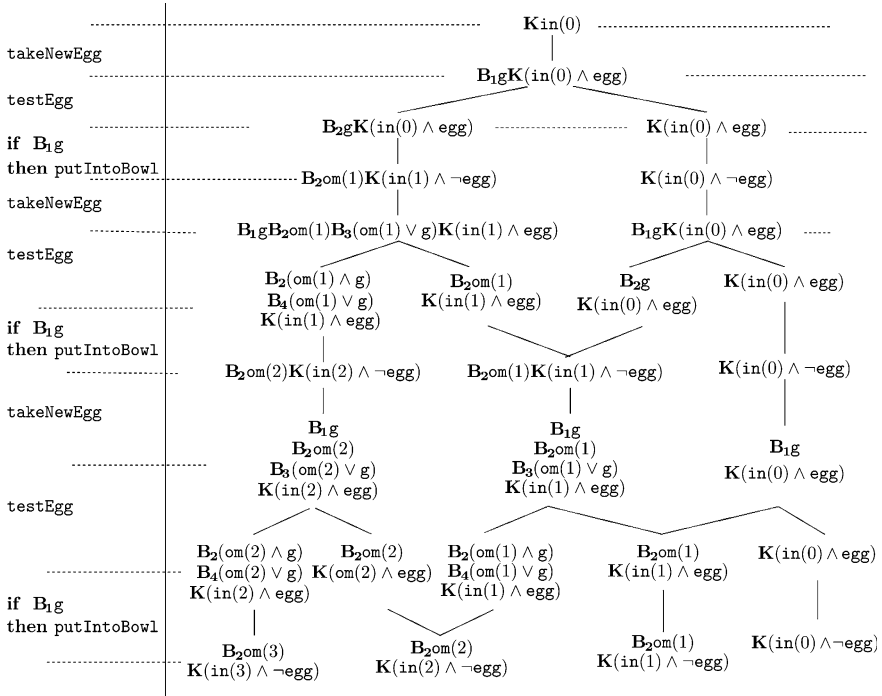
$\mathbf{K}\mathtt{in}(0)$

takeNewEgg

$\mathbf{B_1}\mathtt{g}\mathbf{K}(\mathtt{in}(0) \wedge \mathtt{egg})$

testEgg

$\mathbf{B_2}\mathtt{g}\mathbf{K}(\mathtt{in}(0) \wedge \mathtt{egg})$ $\mathbf{K}(\mathtt{in}(0) \wedge \mathtt{egg})$

if $\mathbf{B_1}\mathtt{g}$
then putIntoBowl

$\mathbf{B_2}\mathtt{om}(1)\mathbf{K}(\mathtt{in}(1) \wedge \neg\mathtt{egg})$ $\mathbf{K}(\mathtt{in}(0) \wedge \neg\mathtt{egg})$

takeNewEgg

$\mathbf{B_1}\mathtt{g}\mathbf{B_2}\mathtt{om}(1)\mathbf{B_3}(\mathtt{om}(1) \vee \mathtt{g})\mathbf{K}(\mathtt{in}(1) \wedge \mathtt{egg})$ $\mathbf{B_1}\mathtt{g}\mathbf{K}(\mathtt{in}(0) \wedge \mathtt{egg})$

testEgg

$\mathbf{B_2}(\mathtt{om}(1) \wedge \mathtt{g})$ $\mathbf{B_4}(\mathtt{om}(1) \vee \mathtt{g})$ $\mathbf{K}(\mathtt{in}(1) \wedge \mathtt{egg})$ $\mathbf{B_2}\mathtt{om}(1)$ $\mathbf{K}(\mathtt{in}(1) \wedge \mathtt{egg})$ $\mathbf{B_2}\mathtt{g}$ $\mathbf{K}(\mathtt{in}(0) \wedge \mathtt{egg})$ $\mathbf{K}(\mathtt{in}(0) \wedge \mathtt{egg})$

if $\mathbf{B_1}\mathtt{g}$
then putIntoBowl

$\mathbf{B_2}\mathtt{om}(2)\mathbf{K}(\mathtt{in}(2) \wedge \neg\mathtt{egg})$ $\mathbf{B_2}\mathtt{om}(1)\mathbf{K}(\mathtt{in}(1) \wedge \neg\mathtt{egg})$ $\mathbf{K}(\mathtt{in}(0) \wedge \neg\mathtt{egg})$

takeNewEgg

$\mathbf{B_1}\mathtt{g}$ $\mathbf{B_2}\mathtt{om}(2)$ $\mathbf{B_3}(\mathtt{om}(2) \vee \mathtt{g})$ $\mathbf{K}(\mathtt{in}(2) \wedge \mathtt{egg})$ $\mathbf{B_1}\mathtt{g}$ $\mathbf{B_2}\mathtt{om}(1)$ $\mathbf{B_3}(\mathtt{om}(1) \vee \mathtt{g})$ $\mathbf{K}(\mathtt{in}(1) \wedge \mathtt{egg})$ $\mathbf{B_1}\mathtt{g}$ $\mathbf{K}(\mathtt{in}(0) \wedge \mathtt{egg})$

testEgg

$\mathbf{B_2}(\mathtt{om}(2) \wedge \mathtt{g})$ $\mathbf{B_4}(\mathtt{om}(2) \vee \mathtt{g})$ $\mathbf{K}(\mathtt{in}(2) \wedge \mathtt{egg})$ $\mathbf{B_2}\mathtt{om}(2)$ $\mathbf{K}(\mathtt{om}(2) \wedge \mathtt{egg})$ $\mathbf{B_2}(\mathtt{om}(1) \wedge \mathtt{g})$ $\mathbf{B_4}(\mathtt{om}(1) \vee \mathtt{g})$ $\mathbf{K}(\mathtt{in}(1) \wedge \mathtt{egg})$ $\mathbf{B_2}\mathtt{om}(1)$ $\mathbf{K}(\mathtt{in}(1) \wedge \mathtt{egg})$ $\mathbf{K}(\mathtt{in}(0) \wedge \mathtt{egg})$

if $\mathbf{B_1}\mathtt{g}$
then putIntoBowl

$\mathbf{B_2}\mathtt{om}(3)$ $\mathbf{K}(\mathtt{in}(3) \wedge \neg\mathtt{egg})$ $\mathbf{B_2}\mathtt{om}(2)$ $\mathbf{K}(\mathtt{in}(2) \wedge \neg\mathtt{egg})$ $\mathbf{B_2}\mathtt{om}(1)$ $\mathbf{K}(\mathtt{in}(1) \wedge \neg\mathtt{egg})$ $\mathbf{K}(\mathtt{in}(0) \wedge \neg\mathtt{egg})$